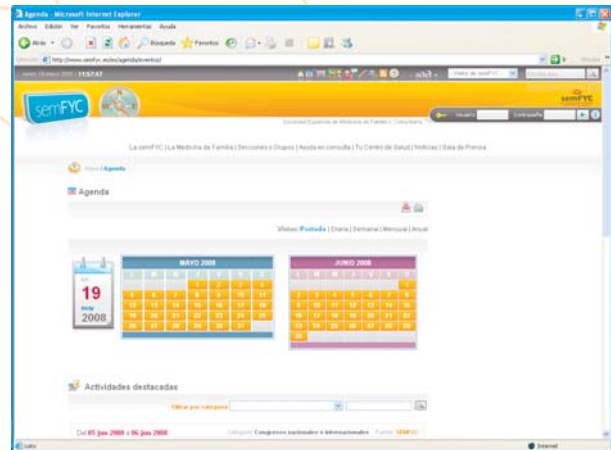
Agenda - Microsoft Internet Explorer

Archivo Edición Ver Favoritos Herramientas Ayuda

Atrás Búsqueda Favoritos

Dirección http://www.semfyc.es/es/agenda/eventos/

Ir Vínculos

Lunes 19 mayo 2008 | 11:57:42

semFYC

semFYC

Sociedad Española de Medicina de Familia y Comunitaria

Usuario Contraseña

La semFYC | La Medicina de Familia | Secciones o Grupos | Ayuda en consulta | Tu Centro de Salud | Noticias | Sala de Prensa

Home / Agenda

Agenda

Vistas: Portada | Diaria | Semanal | Mensual | Anual

lun
19
may
2008

MAYO 2008

JUNIO 2008

Actividades destacadas

Filtrar por categoría

Del 05 jun 2008 a 06 jun 2008

Categoría: Congresos nacionales e internacionales Fuente: semFYC

Listo

Internet